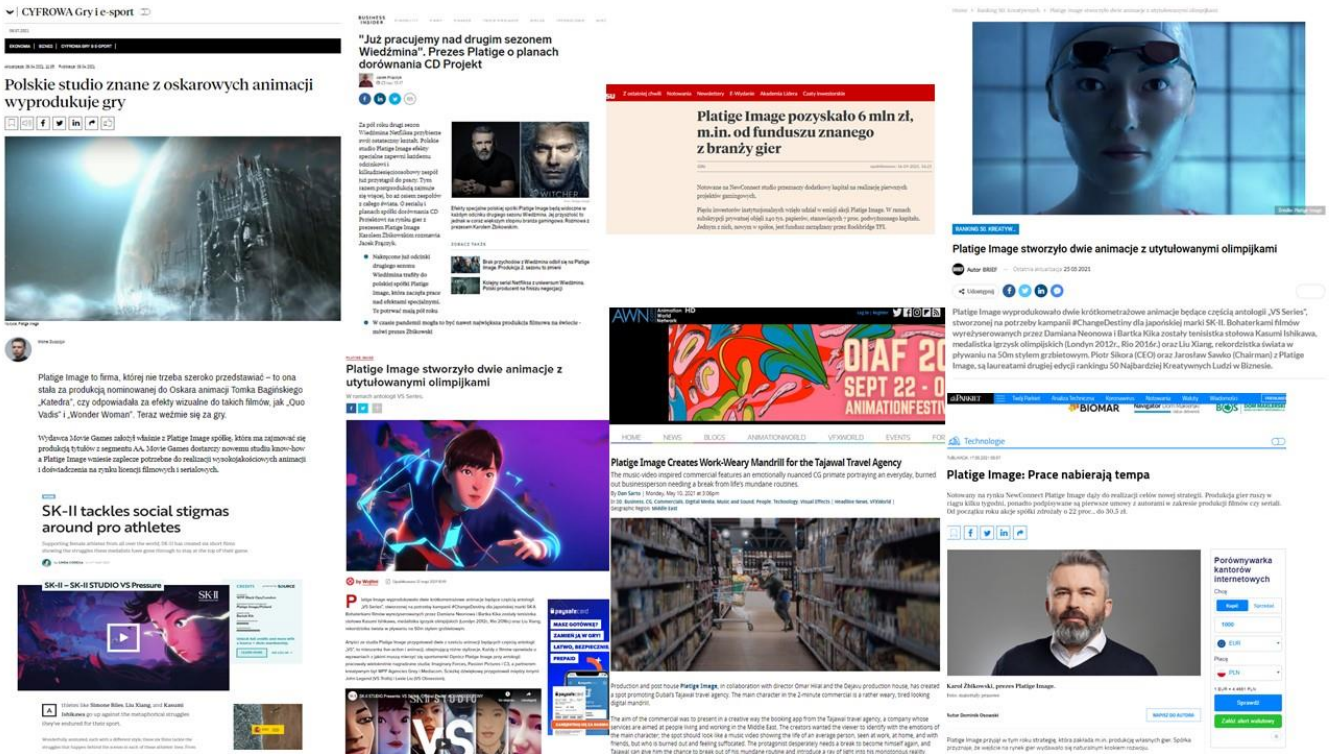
CYFROWA Gry i e-sport

EKONOMIA | BIZNES | CYFROWA GRY & E-SPORT

Polskie studio znane z oskarowych animacji wyprodukuje gry

Platige Image to firma, której nie trzeba szeroko przedstawiać – to ona stała za produkcją nominowanej do Oskara animacji Tomka Bagińskiego „Katedra", czy odpowiadała za efekty wizualne do takich filmów, jak „Quo Vadis" i „Wonder Woman". Teraz weźmie się za gry.

Wydawca Movie Games założył właśnie z Platige Image spółkę, która ma zajmować się produkcją tytułów z segmentu AA. Movie Games dostarczy nowemu studio know-how a Platige Image wniesie zaplecze potrzebne do realizacji wysokojakościowych animacji i doświadczenia na rynku licencji filmowych i serialowych.

SK-II tackles social stigmas around pro athletes

SK-II – SK-II STUDIO VS Pressure

Athletes like Simone Biles, Liu Xiang, and Kasumi Ishikawa go up against the metaphorical struggles they've endured for their sport.

BUSINESS INSIDER

"Już pracujemy nad drugim sezonem Wiedźmina". Prezes Platige o planach dorównania CD Projekt

WITCHER

Platige Image stworzyło dwie animacje z utytułowanymi olimpijkami

Platige Image pozyskało 6 mln zł, m.in. od funduszu znanego z branży gier

AWN Animation World Network

OIAF 20 SEPT 22 – ANIMATIONFESTIV

HOME NEWS BLOGS ANIMATIONWORLD VFXWORLD EVENTS

Platige Image Creates Work-Weary Mandrill for the Tajawal Travel Agency

By Dan Sarto | Monday, May 10, 2021 at 3:06pm

Production and post house Platige Image, in collaboration with director Omar Hilal and the Dajavu production house, has created a spot promoting Dubai's Tajawal travel agency.

Home > Ranking 50 Kreatywnych > Platige Image stworzyło dwie animacje z utytułowanymi olimpijkami

RANKING 50 KREATYW...

Platige Image stworzyło dwie animacje z utytułowanymi olimpijkami

Autor BRIEF

Udostępnij

Platige Image wyprodukowało dwie krótkometrażowe animacje będące częścią antologii „VS Series", stworzonej na potrzeby kampanii #ChangeDestiny dla japońskiej marki SK-II. Bohaterkami filmów wyreżyserowanych przez Damiana Nenowa i Bartka Kika zostały tenisistka stołowa Kasumi Ishikawa, medalistka igrzysk olimpijskich (Londyn 2012r., Rio 2016r.) oraz Liu Xiang, rekordzistka świata w pływaniu na 50m stylem grzbietowym. Piotr Sikora (CEO) oraz Jarosław Sawko (Chairman) z Platige Image, są laureatami drugiej edycji rankingu 50 Najbardziej Kreatywnych Ludzi w Biznesie.

PARKIET

BIOMAR

Technologie

Platige Image: Prace nabierają tempa

Notowany na rynku NewConnect Platige Image dąży do realizacji celów nowej strategii. Produkcja gier ruszy w ciągu kilku tygodni, ponadto podpisywane są pierwsze umowy z autorami w zakresie produkcji filmów czy seriali. Od początku roku akcje spółki zdrożały o 22 proc., do 30.5 zł.

Porównywarka kantorów internetowych

Chcę

Kupić Sprzedać

1000

EUR

Płacę

PLN

Sprawdź

Zaloż alert walutowy

Karol Żbikowski, prezes Platige Image.

paysafecard

MASZ GOTÓWKĘ? ZAMIEŃ JĄ W GRY! ŁATWO. BEZPIECZNIE. PREPAID